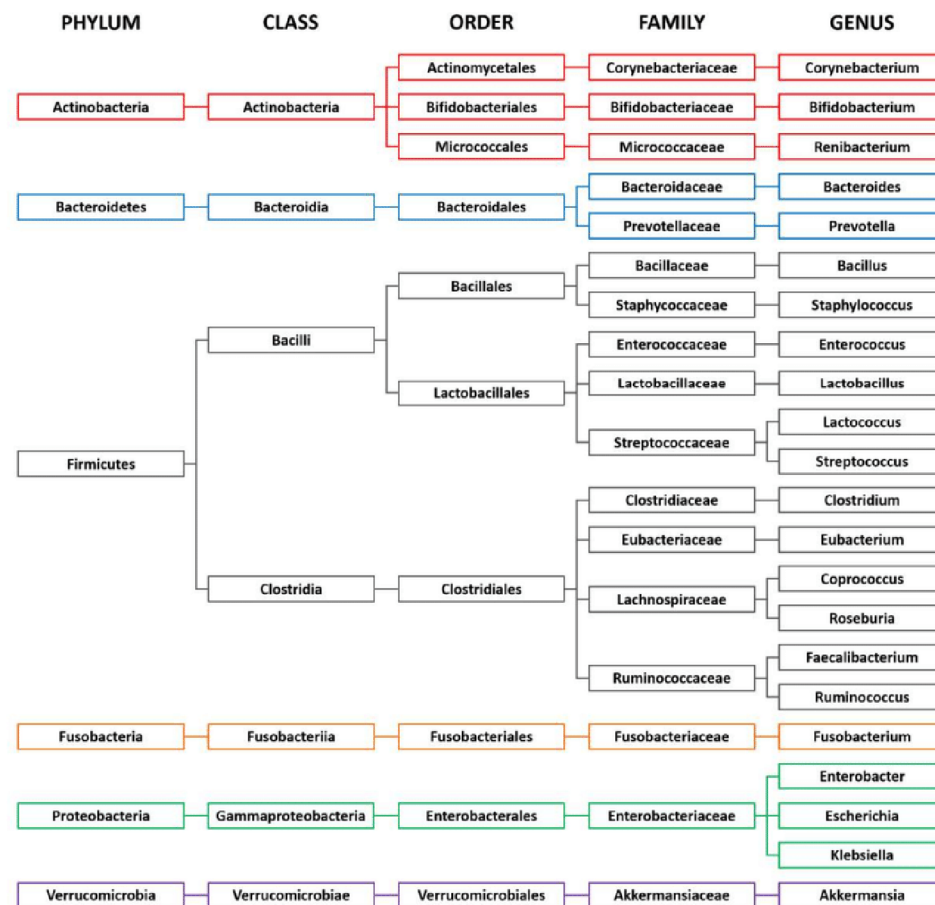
PHYLUM CLASS ORDER FAMILY GENUS

Actinobacteria
Actinobacteria
Actinomycetales
Corynebacteriaceae
Corynebacterium
Bifidobacteriales
Bifidobacteriaceae
Bifidobacterium
Micrococcales
Micrococcaceae
Renibacterium

Bacteroidetes
Bacteroidia
Bacteroidales
Bacteroidaceae
Bacteroides
Prevotellaceae
Prevotella

Firmicutes
Bacilli
Bacillales
Bacillaceae
Bacillus
Staphycoccaceae
Staphylococcus
Lactobacillales
Enterococcaceae
Enterococcus
Lactobacillaceae
Lactobacillus
Streptococcaceae
Lactococcus
Streptococcus
Clostridia
Clostridiales
Clostridiaceae
Clostridium
Eubacteriaceae
Eubacterium
Lachnospiraceae
Coprococcus
Roseburia
Ruminococcaceae
Faecalibacterium
Ruminococcus

Fusobacteria
Fusobacteriia
Fusobacteriales
Fusobacteriaceae
Fusobacterium

Proteobacteria
Gammaproteobacteria
Enterobacterales
Enterobacteriaceae
Enterobacter
Escherichia
Klebsiella

Verrucomicrobia
Verrucomicrobiae
Verrucomicrobiales
Akkermansiaceae
Akkermansia